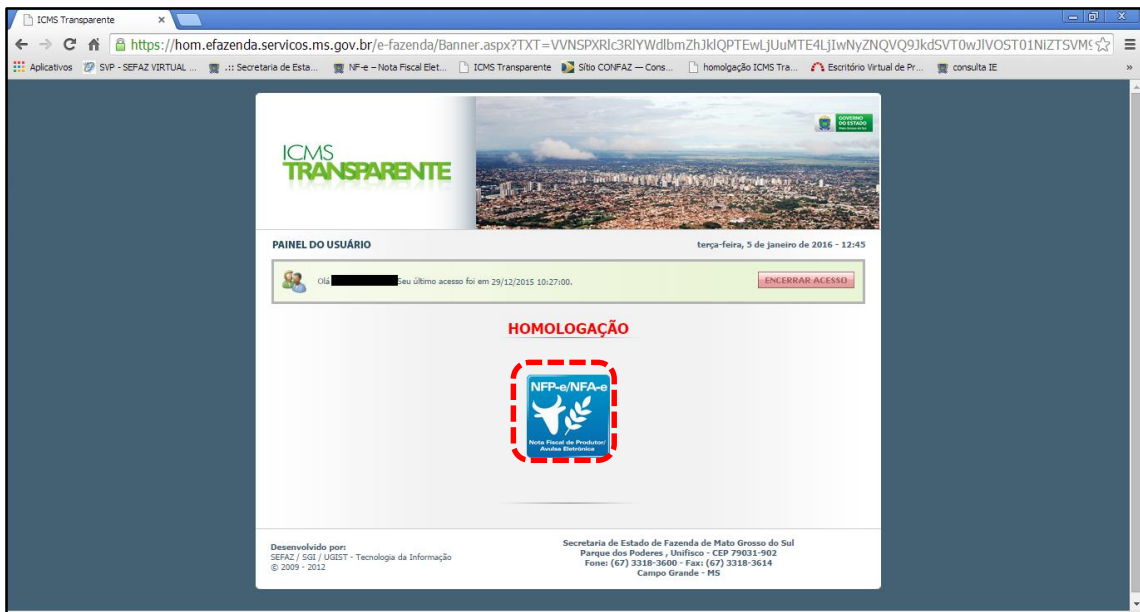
ICMS Transparente ×

https://hom.efazenda.servicos.ms.gov.br/e-fazenda/Banner.aspx?TXT=VVNSPXRlc3RlYWdlbmZhJklQPTEwLjUuMTE4LjIwNyZNQVQ9JkdSVT0wJlVOST01NiZTSVM

Aplicativos SVP - SEFAZ VIRTUAL ... .:: Secretaria de Esta... NF-e – Nota Fiscal Elet... ICMS Transparente Sítio CONFAZ — Cons... homologação ICMS Tra... Escritório Virtual de Pr... consulta IE »

GOVERNO DO ESTADO Mato Grosso do Sul

ICMS TRANSPARENTE

PAINEL DO USUÁRIO

terça-feira, 5 de janeiro de 2016 - 12:45

Olá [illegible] Seu último acesso foi em 29/12/2015 10:27:00.

ENCERRAR ACESSO

HOMOLOGAÇÃO

NFP-e/NFA-e

Nota Fiscal de Produtor/ Avulsa Eletrônica

Desenvolvido por:
SEFAZ / SGI / UGIST - Tecnologia da Informação
© 2009 - 2012

Secretaria de Estado de Fazenda de Mato Grosso do Sul
Parque dos Poderes , Unifisco - CEP 79031-902
Fone: (67) 3318-3600 - Fax: (67) 3318-3614
Campo Grande - MS